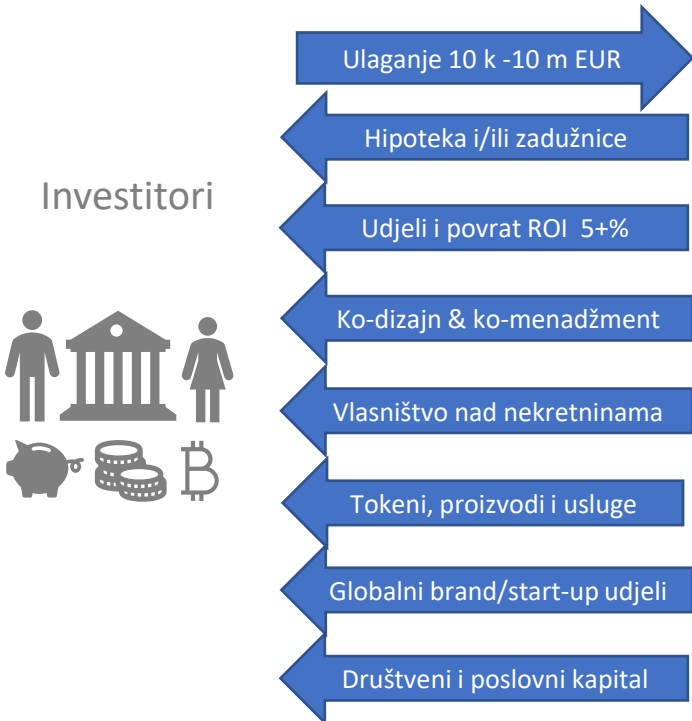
Investitori

Ulaganje 10 k -10 m EUR

Hipoteka i/ili zadužnice

Udjeli i povrat ROI 5+%

Ko-dizajn & ko-menadžment

Vlasništvo nad nekretninama

Tokeni, proizvodi i usluge

Globalni brand/start-up udjeli

Društveni i poslovni kapital